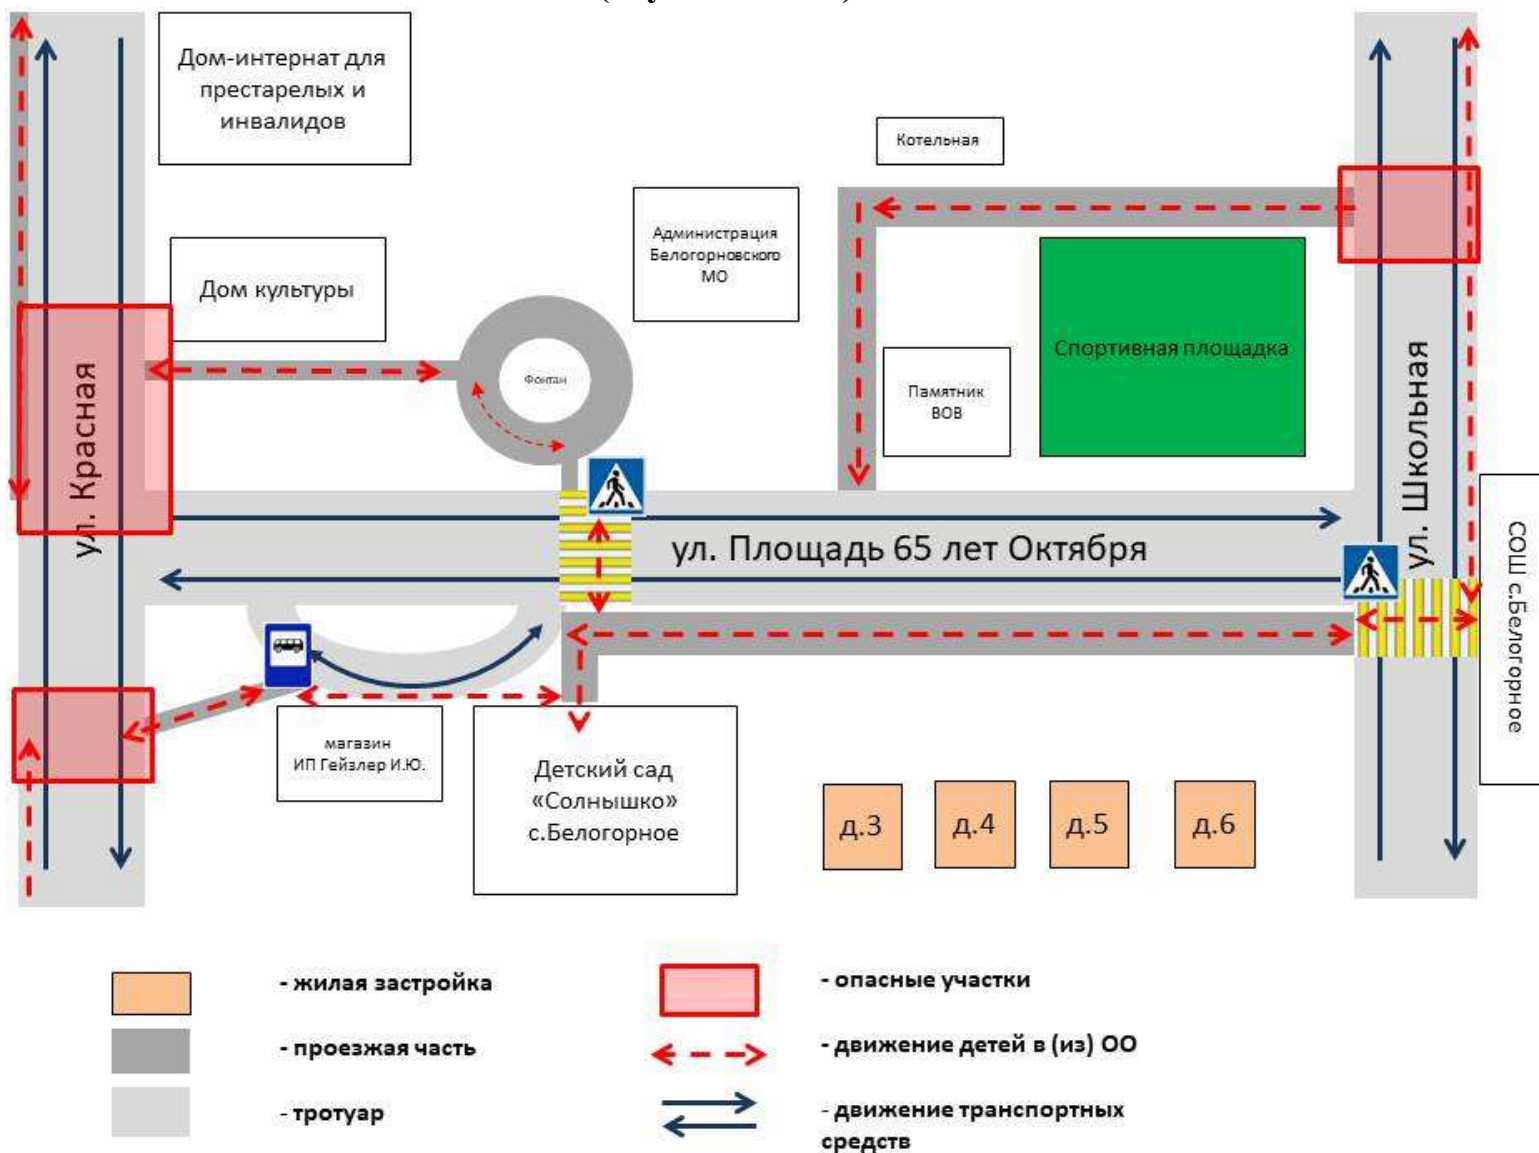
Дом-интернат для престарелых и инвалидов

Котельная

Администрация Белогорновского МО

Дом культуры

Фонтан

Спортивная площадка

Памятник ВОВ

ул. Красная

ул. Школьная

ул. Площадь 65 лет Октября

СОШ с.Белогорное

магазин ИП Гейзлер И.Ю.

Детский сад «Солнышко» с.Белогорное

д.3

д.4

д.5

д.6

- жилая застройка

- проезжая часть

- тротуар

- опасные участки

- движение детей в (из) ОО

- движение транспортных средств